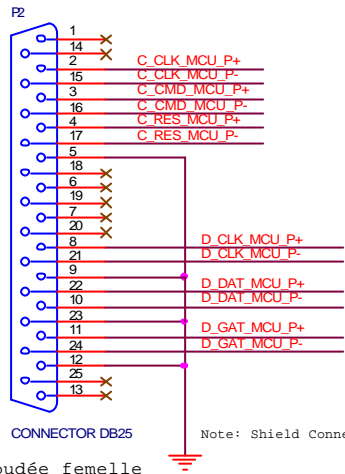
P2

1
14
2
15
3
16
4
17
5
18
6
19
7
20
8
21
9
22
10
23
11
24
12
25
13

C_CLK_MCU_P+
C_CLK_MCU_P-
C_CMD_MCU_P+
C_CMD_MCU_P-
C_RES_MCU_P+
C_RES_MCU_P-

D_CLK_MCU_P+
D_CLK_MCU_P-
D_DAT_MCU_P+
D_DAT_MCU_P-
D_GAT_MCU_P+
D_GAT_MCU_P-

CONNECTOR DB25

Note: Shield Conne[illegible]

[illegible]oudée femelle